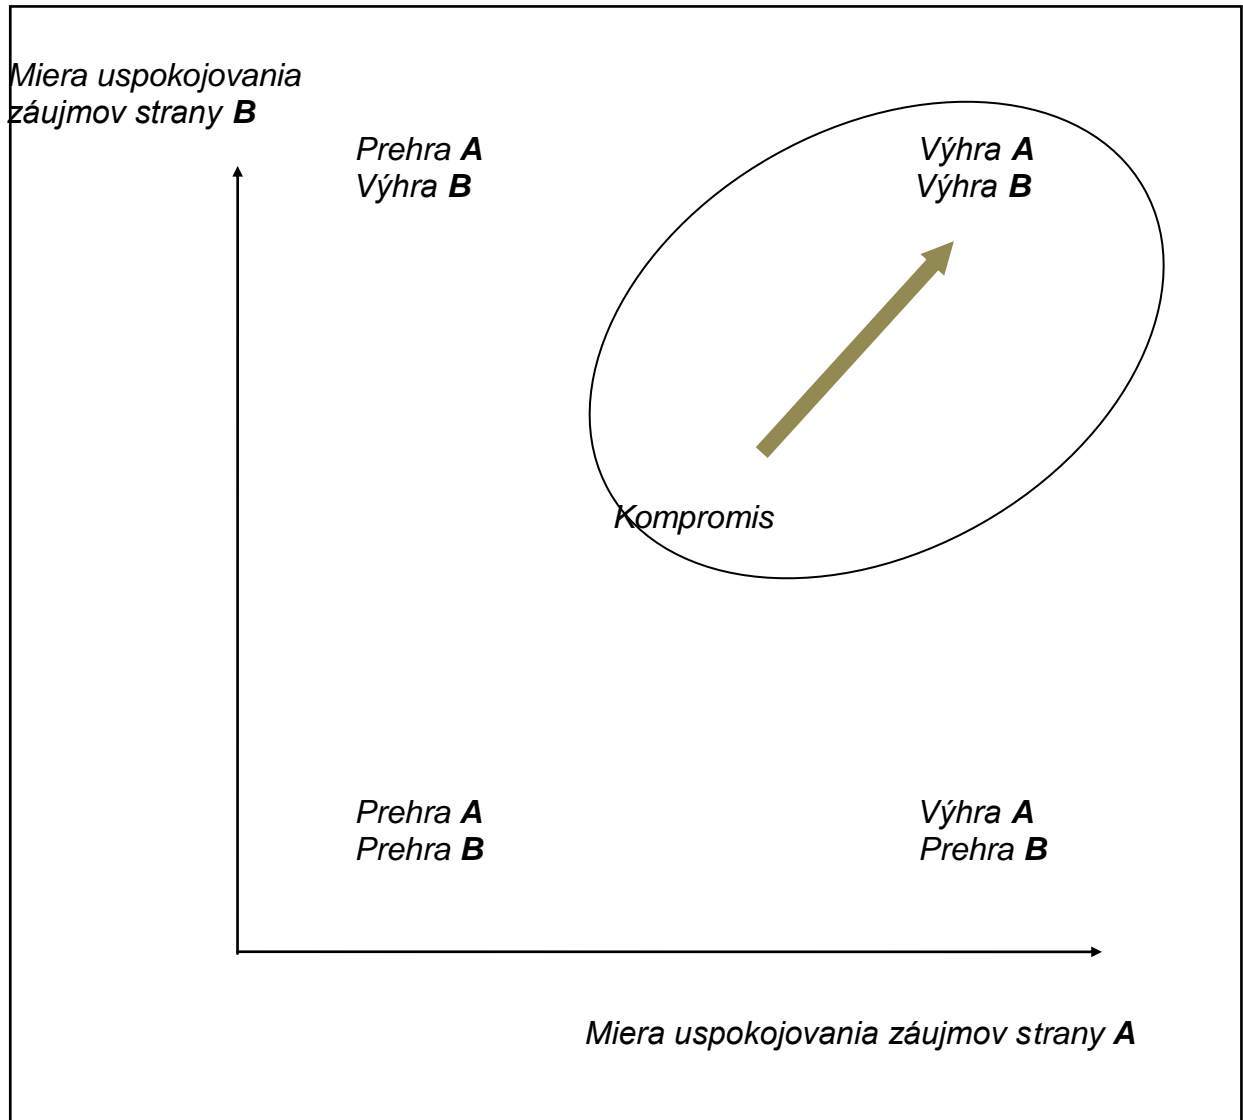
Miera uspokojovania záujmov strany ***B***

*Prehra* ***A***
*Výhra* ***B***

*Výhra* ***A***
*Výhra* ***B***

Kompromis

*Prehra* ***A***
*Prehra* ***B***

*Výhra* ***A***
*Prehra* ***B***

*Miera uspokojovania záujmov strany* ***A***